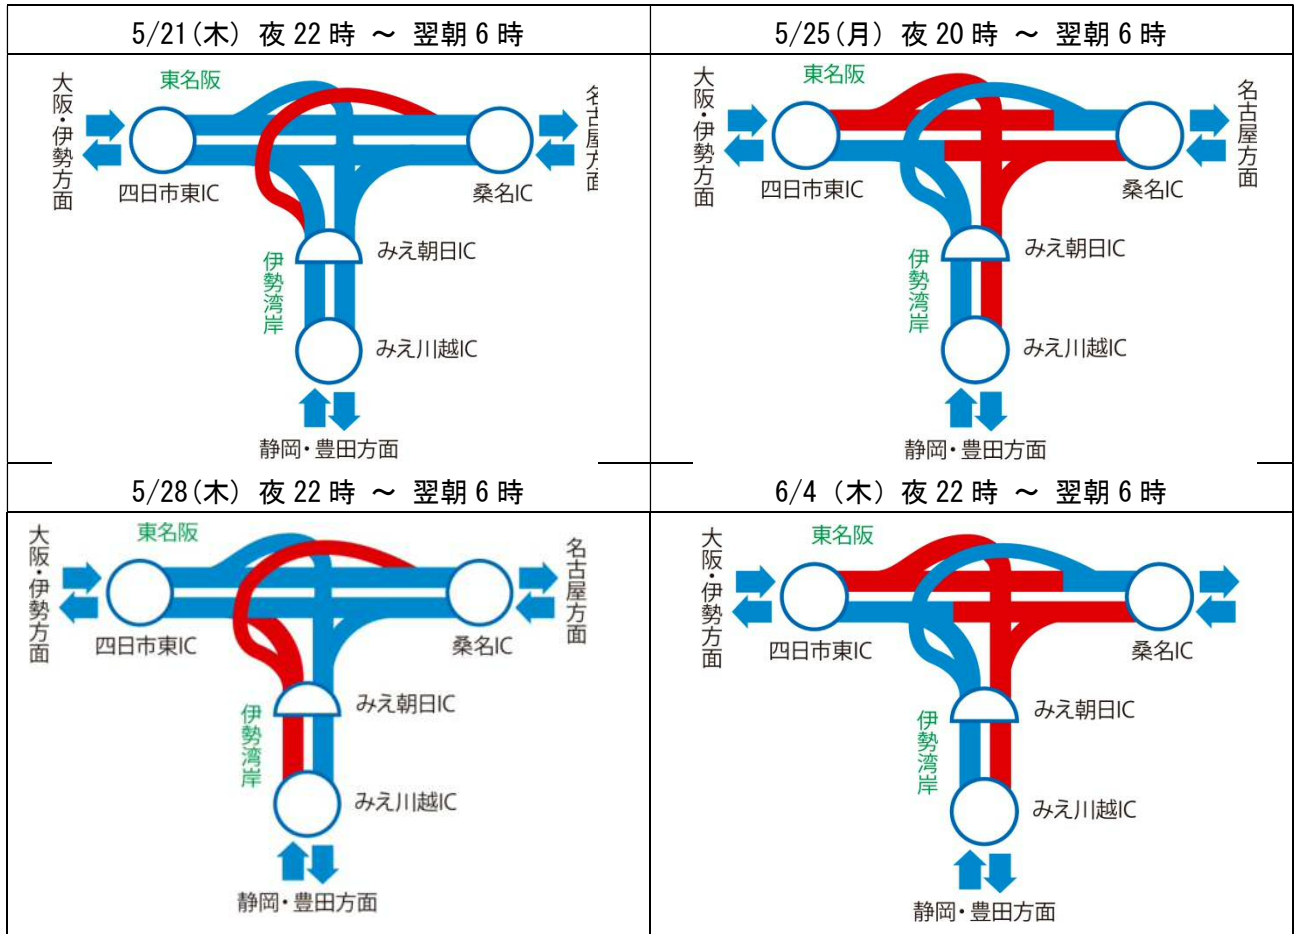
| 5/21(木) 夜 22 時 ～ 翌朝 6 時 | 5/25(月) 夜 20 時 ～ 翌朝 6 時 |
|---|---|
| 東名阪 大阪・伊勢方面 名古屋方面 四日市東IC 桑名IC 伊勢湾岸 みえ朝日IC みえ川越IC 静岡・豊田方面 | 東名阪 大阪・伊勢方面 名古屋方面 四日市東IC 桑名IC 伊勢湾岸 みえ朝日IC みえ川越IC 静岡・豊田方面 |
| 5/28(木) 夜 22 時 ～ 翌朝 6 時 | 6/4 (木) 夜 22 時 ～ 翌朝 6 時 |
| 東名阪 大阪・伊勢方面 名古屋方面 四日市東IC 桑名IC 伊勢湾岸 みえ朝日IC みえ川越IC 静岡・豊田方面 | 東名阪 大阪・伊勢方面 四日市東IC 桑名IC 伊勢湾岸 みえ朝日IC みえ川越IC 静岡・豊田方面 |